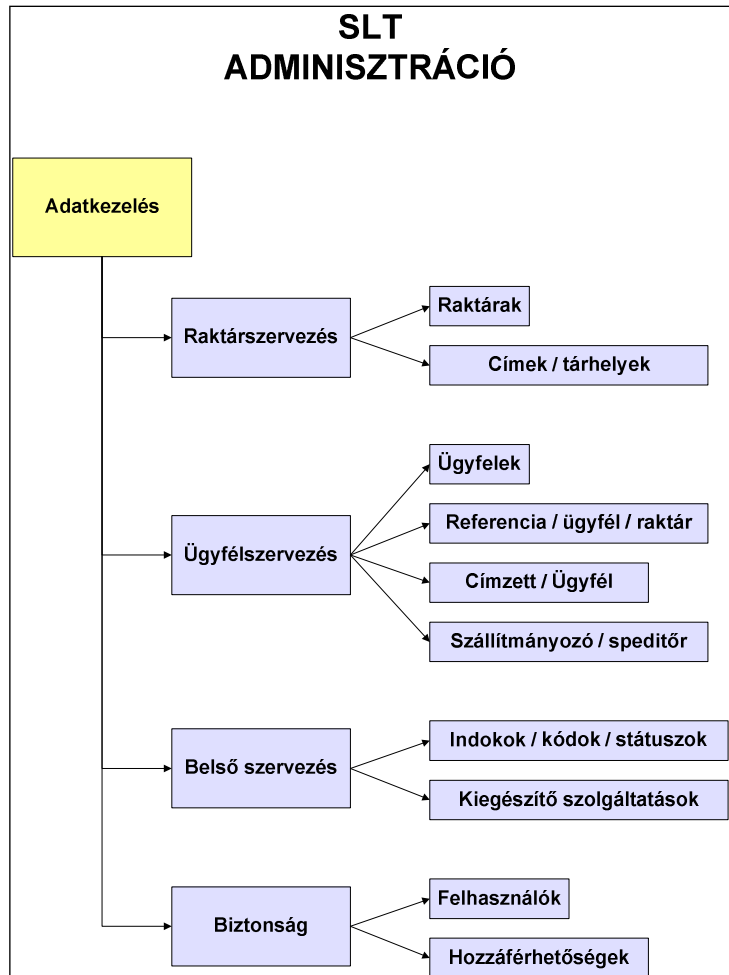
SLT
ADMINISZTRÁCIÓ

Adatkezelés

Raktárszervezés

Raktárak

Címek / tárhelyek

Ügyfélszervezés

Ügyfelek

Referencia / ügyfél / raktár

Címzett / Ügyfél

Szállítmányozó / speditőr

Belső szervezés

Indokok / kódok / státuszok

Kiegészítő szolgáltatások

Biztonság

Felhasználók

Hozzáférhetőségek